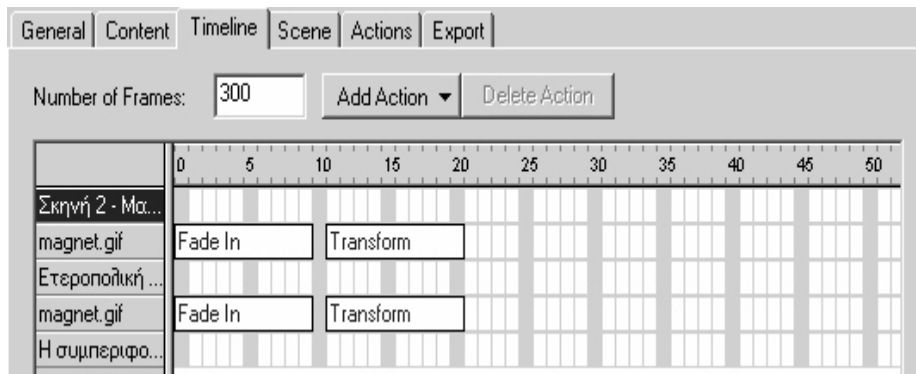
General | Content | Timeline | Scene | Actions | Export

Number of Frames: 300 Add Action ▾ Delete Action

0 5 10 15 20 25 30 35 40 45 50

Σκηνή 2 - Μα...
magnet.gif Fade In Transform
Ετεροπολική ...
magnet.gif Fade In Transform
Η συμπεριφο...